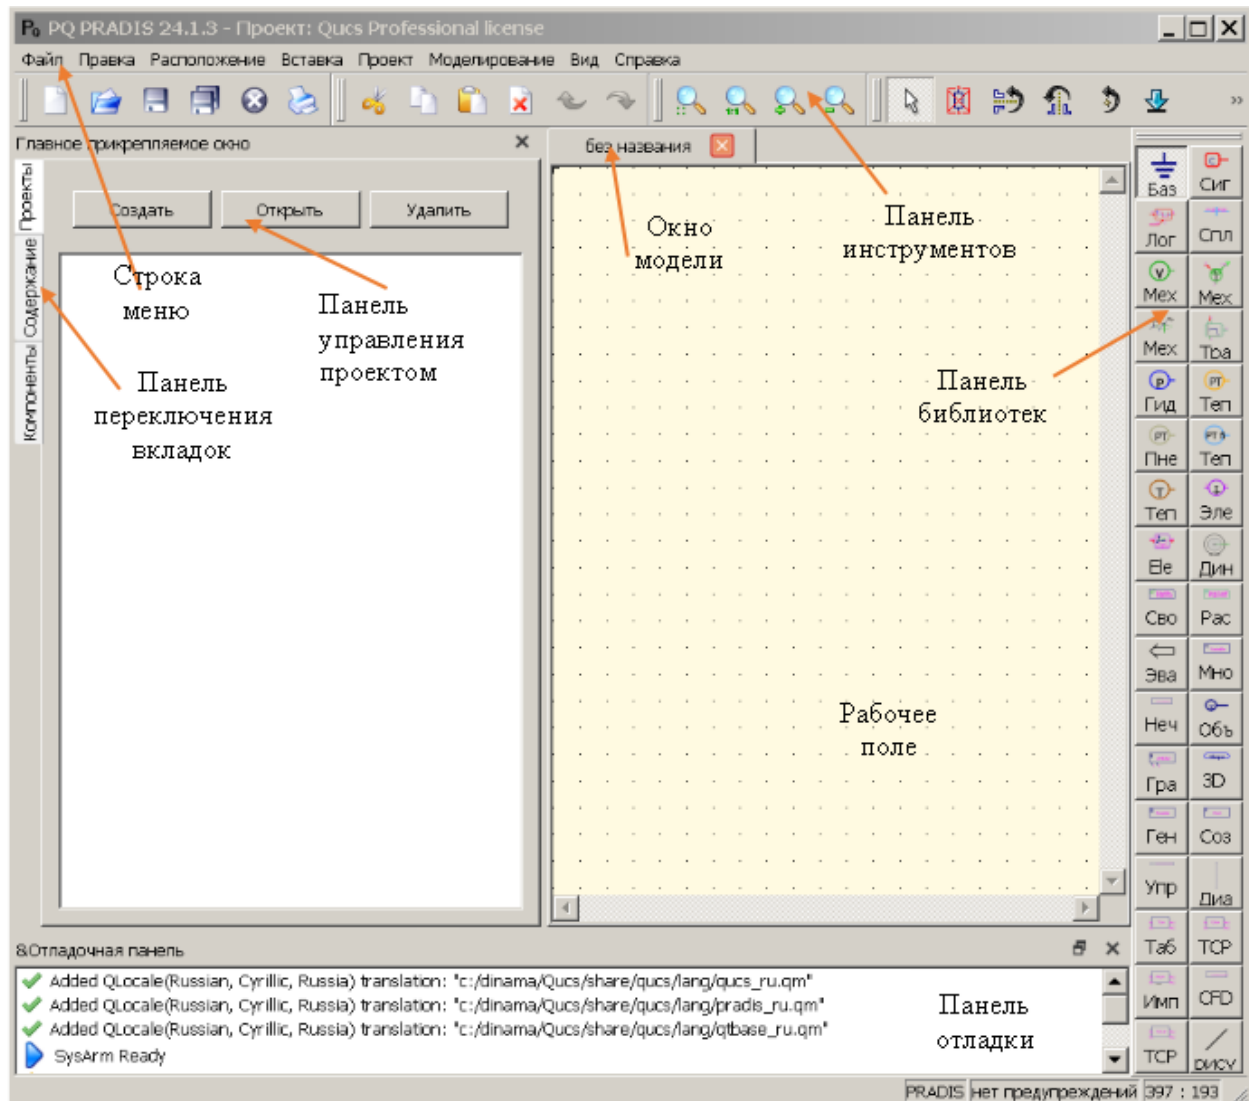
PQ PRADIS 24.1.3 - Проект: Qucs Professional license

Файл Правка Расположение Вставка Проект Моделирование Вид Справка

Главное прикрепляемое окно

Проекты Содержание Компоненты

Создать Открыть Удалить

без названия

Строка меню

Панель управления проектом

Панель переключения вкладок

Окно модели

Панель инструментов

Панель библиотек

Рабочее поле

Баз Сиг Лог Спл Мех Мех Мех Тра Гид Теп Пне Теп Теп Эле Ele Дин Сво Рас Эва Мно Неч Объ Гра 3D Ген Соз Упр Диа Таб TCP Имп CFD TCP РИСУ

8Отладочная панель

Added QLocale(Russian, Cyrillic, Russia) translation: "c:/dinama/Qucs/share/qucs/lang/qucs_ru.qm"
Added QLocale(Russian, Cyrillic, Russia) translation: "c:/dinama/Qucs/share/qucs/lang/pradis_ru.qm"
Added QLocale(Russian, Cyrillic, Russia) translation: "c:/dinama/Qucs/share/qucs/lang/qtbase_ru.qm"
SysArm Ready

Панель отладки

PRADIS нет предупреждений 397 : 193